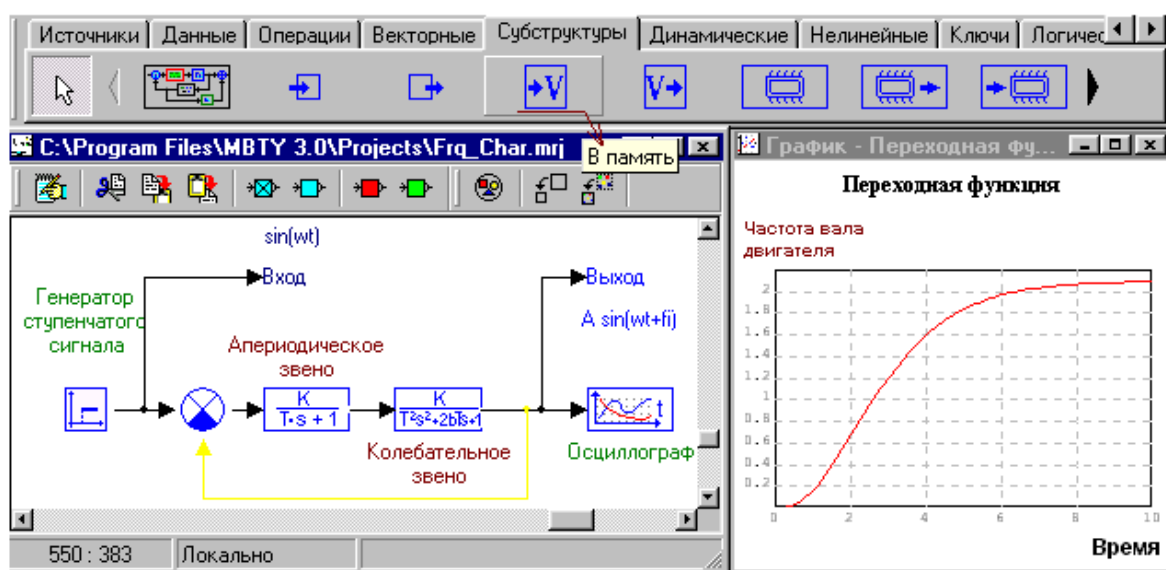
Источники | Данные | Операции | Векторные | Субструктуры | Динамические | Нелинейные | Ключи | Логичес

C:\Program Files\MBTY 3.0\Projects\Frq_Char.mrj

В память

График - Переходная фу...

sin(wt)

Вход

Выход

Генератор ступенчатого сигнала

A sin(wt+fi)

Апериодическое звено

$\frac{K}{T \cdot s + 1}$

$\frac{K}{T^2s^2+2bTs+1}$

Колебательное звено

Осциллограф

550 : 383 | Локально

Переходная функция

Частота вала двигателя

2
1.8
1.6
1.4
1.2
1
0.8
0.6
0.4
0.2

0 2 4 6 8 10

Время